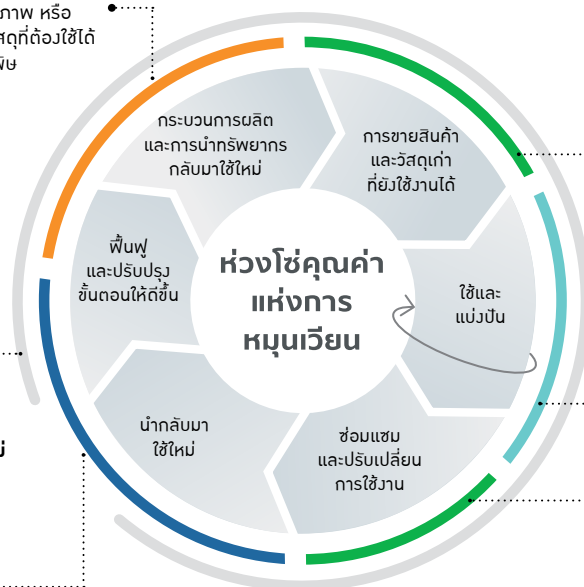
ภาพ หรือ
สดุที่ต้องใช้ได้
พิษ

กระบวนการผลิต
และการนำทรัพยากร
กลับมาใช้ใหม่

การขายสินค้า
และวัสดุเก่า
ที่ยังใช้งานได้

ฟื้นฟู
และปรับปรุง
ขั้นตอนให้ดีขึ้น

ห่วงโซ่คุณค่า
แห่งการ
หมุนเวียน

ใช้และ
แบ่งปัน

นำกลับมา
ใช้ใหม่

ซ่อมแซม
และปรับเปลี่ยน
การใช้งาน

ม